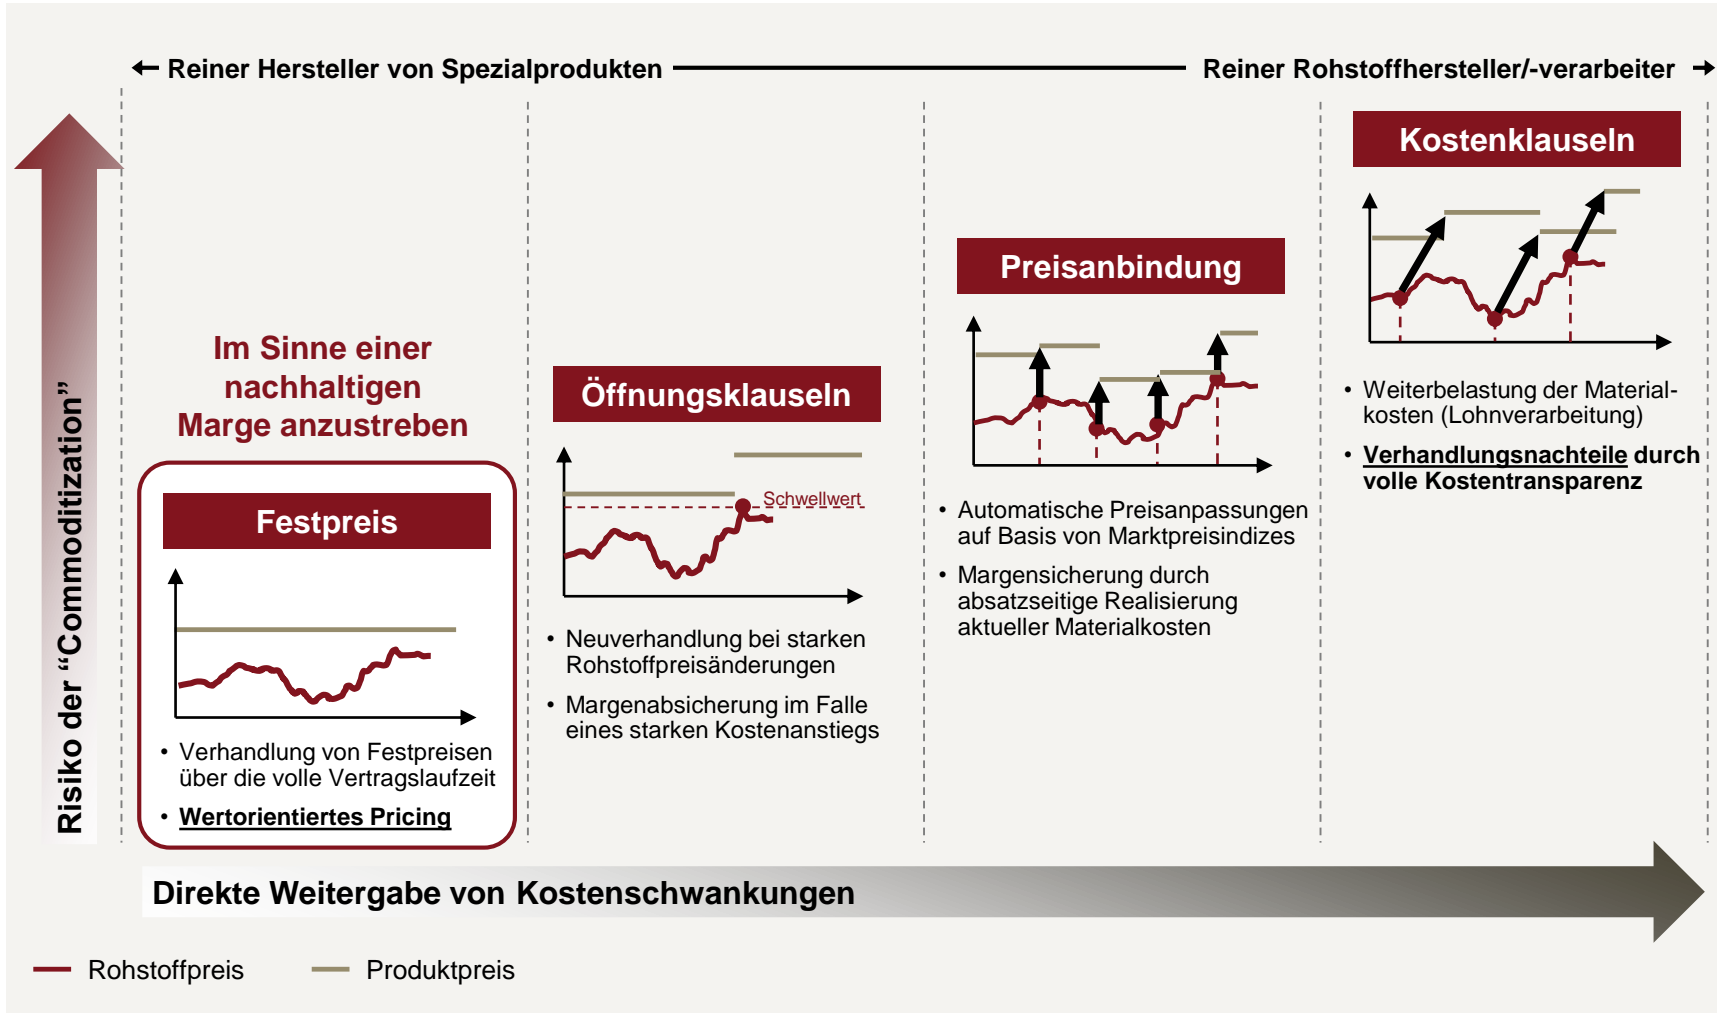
← Reiner Hersteller von Spezialprodukten

Reiner Rohstoffhersteller/-verarbeiter →

Risiko der "Commoditization"

Im Sinne einer nachhaltigen Marge anzustreben

Festpreis

• Verhandlung von Festpreisen über die volle Vertragslaufzeit
• Wertorientiertes Pricing

Öffnungsklauseln

Schwellwert

• Neuverhandlung bei starken Rohstoffpreisänderungen
• Margenabsicherung im Falle eines starken Kostenanstiegs

Preisanbindung

• Automatische Preisanpassungen auf Basis von Marktpreisindizes
• Margensicherung durch absatzseitige Realisierung aktueller Materialkosten

Kostenklauseln

• Weiterbelastung der Materialkosten (Lohnverarbeitung)
• Verhandlungsnachteile durch volle Kostentransparenz

Direkte Weitergabe von Kostenschwankungen

Rohstoffpreis

Produktpreis